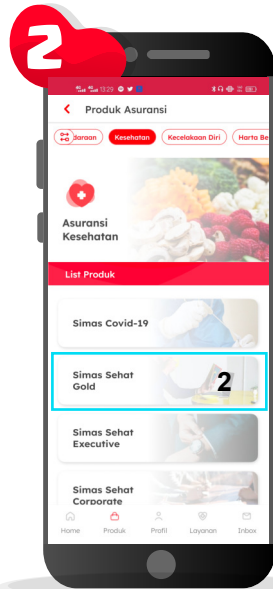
2

13:29

Produk Asuransi

ndaraan Kesehatan Kecelakaan Diri Harta Be

Asuransi Kesehatan

List Produk

Simas Covid-19

Simas Sehat Gold

2

Simas Sehat Executive

Simas Sehat Corporate

Home Produk Profil Layanan Inbox